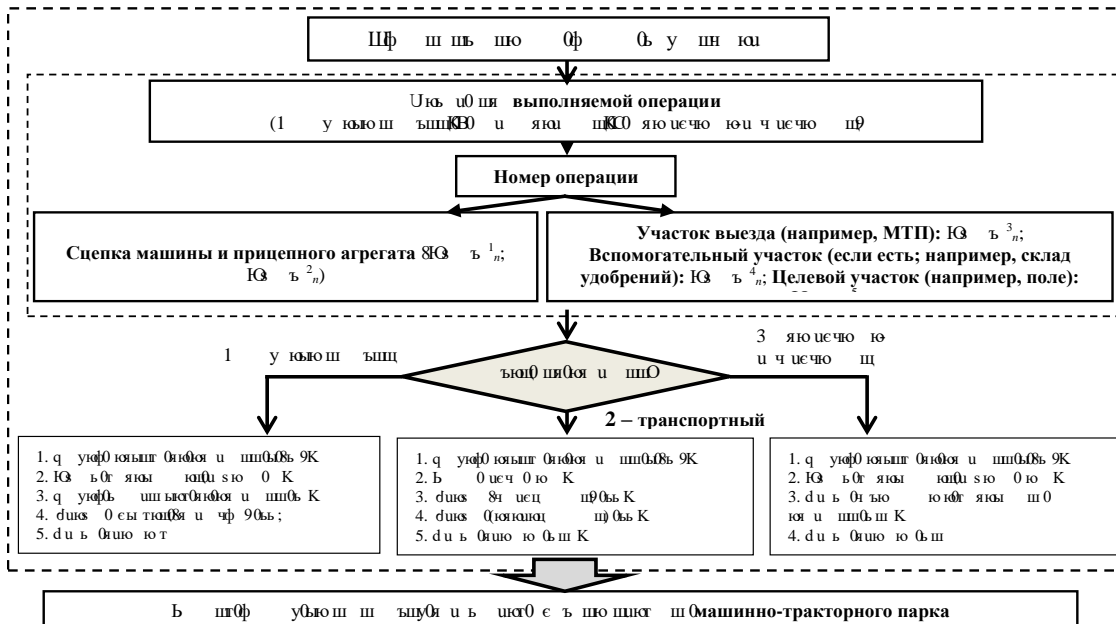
Шф ш шь шю 0ф 0ь у шн юи

Uюь u0 шя **выполняемой операции**
(1 у юью ш ъшшЮ0 u яюи шЮ0 яюuчю юи ч uчю щ9

**Номер операции**

**Сцепка машины и прицепного агрегата** 8Ю ъ $^1{}_n$; Ю ъ $^2{}_n$)

**Участок выезда (например, МТП):** Ю ъ $^3{}_n$; **Вспомогательный участок (если есть; например, склад удобрений):** Ю ъ $^4{}_n$; **Целевой участок (например, поле):** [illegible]

1 у юью ш ъщ

ъю0 шя0я u шшО

3 яюuчю ю u ч uчю щ

**2 – транспортный**

1. q уюф0юьшт 0яю0я u шш0ь0ь 9К
2. Ю ь0r яюи юu0u sю 0 К
3. q уюф0ь шшьют0яю0я u шш0ь К
4. duюs 0єытюш0я u чф 90ьь;
5. du ь 0яuю ю т

1. q уюф0юьшт 0яю0я u шш0ь0ь 9К
2. Ь 0uеч 0ю К
3. duюs 8ч uец щ90ьь К
4. duюs 0юяюuu щ)0ьь К
5. du ь 0яuю ю 0ь ш К

1. q уюф0юьшт 0яю0я u шш0ь0ь 9К
2. Ю ь0r яюи юu0u sю 0ю К
3. du ь 0ньъю юю0r яюи ш 0 юя u шш0ь ш К
4. du ь 0яuю ю 0ь ш

Ь шт0ф у0ью ш ш ъшу0я u ь uюг0 є ъ шю щuюг ш0**машинно-тракторного парка**